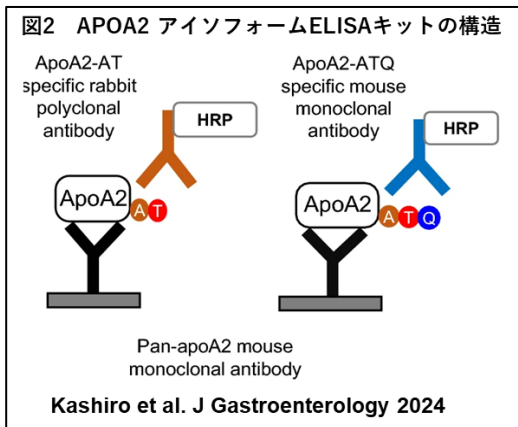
図2　APOA2 アイソフォームELISAキットの構造

ApoA2-AT specific rabbit polyclonal antibody

HRP

ApoA2

A T

ApoA2-ATQ specific mouse monoclonal antibody

HRP

ApoA2

A T Q

Pan-apoA2 mouse monoclonal antibody

Kashiro et al. J Gastroenterology 2024